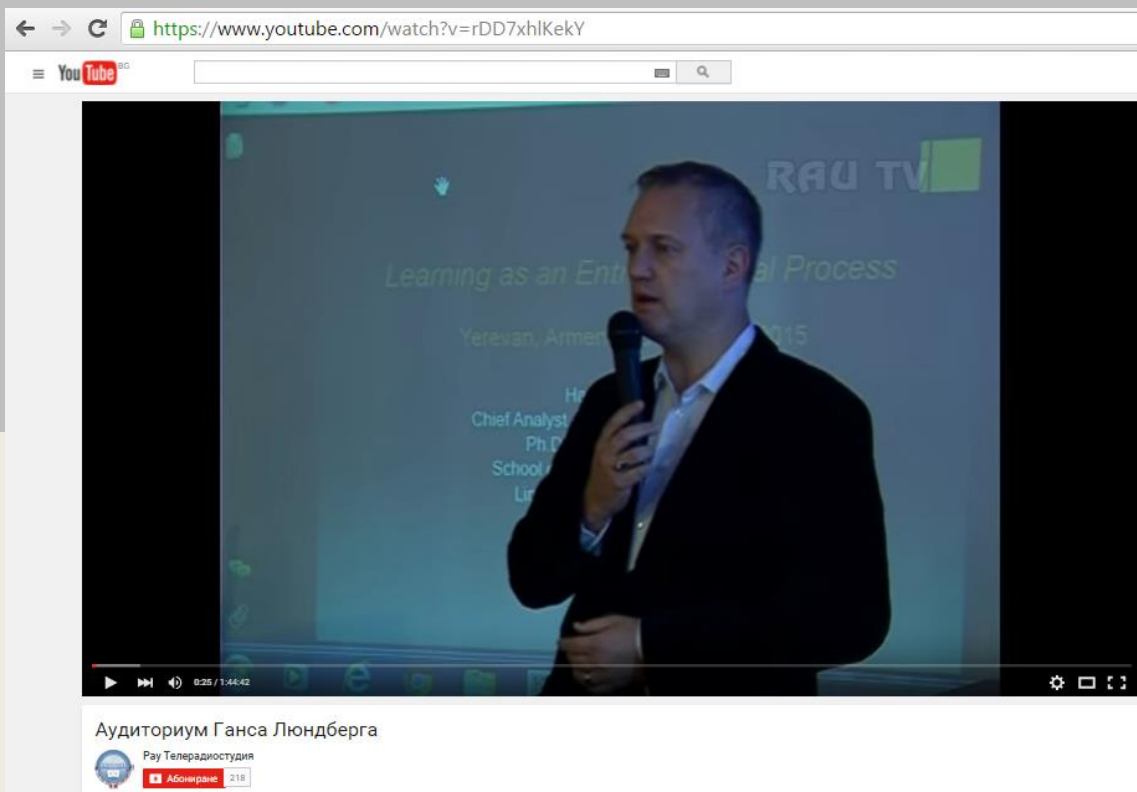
https://www.youtube.com/watch?v=rDD7xhlKekY

YouTube BG

RAU TV

Learning as an Entr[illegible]al Process

Yerevan, Armen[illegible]015

He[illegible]
Chief Analyst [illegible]
Ph.D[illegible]
School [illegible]
Lin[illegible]

0:25 / 1:44:42

Аудиториум Ганса Люндберга

Рау Телерадиостудия

Абониране 218